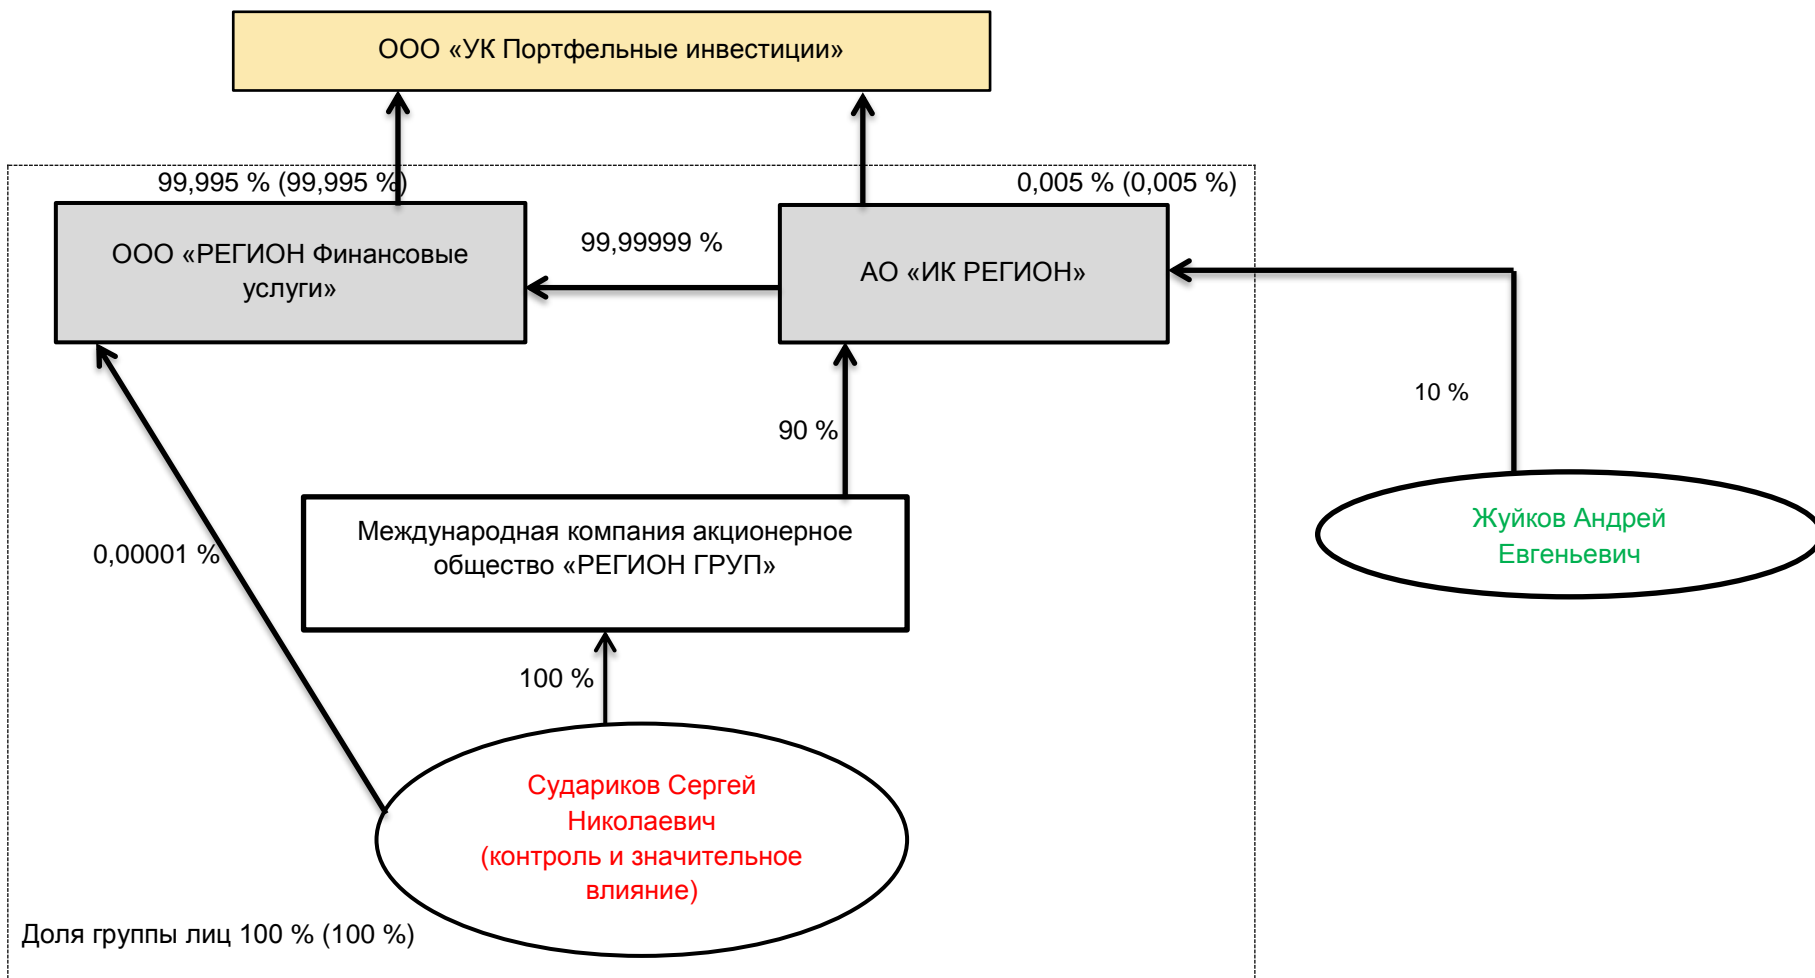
ООО «УК Портфельные инвестиции»

99,995 % (99,995 %)

0,005 % (0,005 %)

ООО «РЕГИОН Финансовые услуги»

99,99999 %

АО «ИК РЕГИОН»

10 %

90 %

Международная компания акционерное общество «РЕГИОН ГРУП»

0,00001 %

Жуйков Андрей Евгеньевич

100 %

Судариков Сергей Николаевич (контроль и значительное влияние)

Доля группы лиц 100 % (100 %)